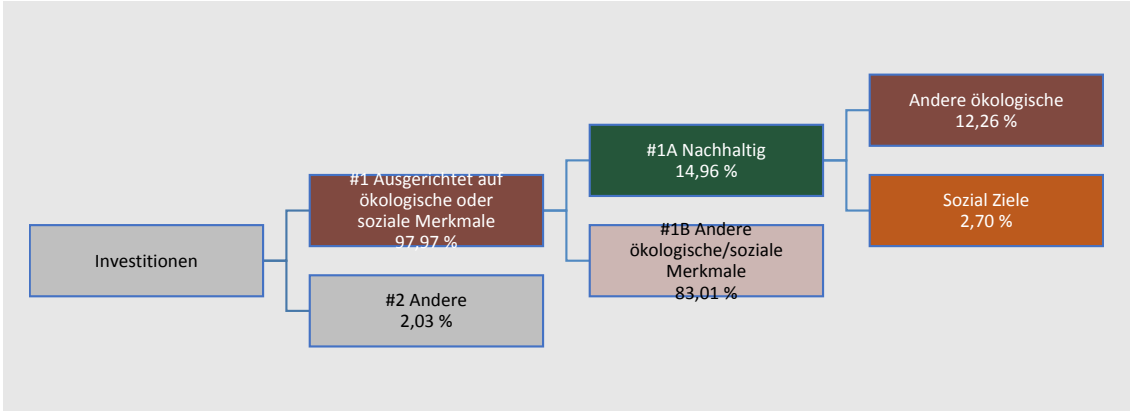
Investitionen

#1 Ausgerichtet auf ökologische oder soziale Merkmale 97,97 %

#2 Andere 2,03 %

#1A Nachhaltig 14,96 %

#1B Andere ökologische/soziale Merkmale 83,01 %

Andere ökologische 12,26 %

Sozial Ziele 2,70 %